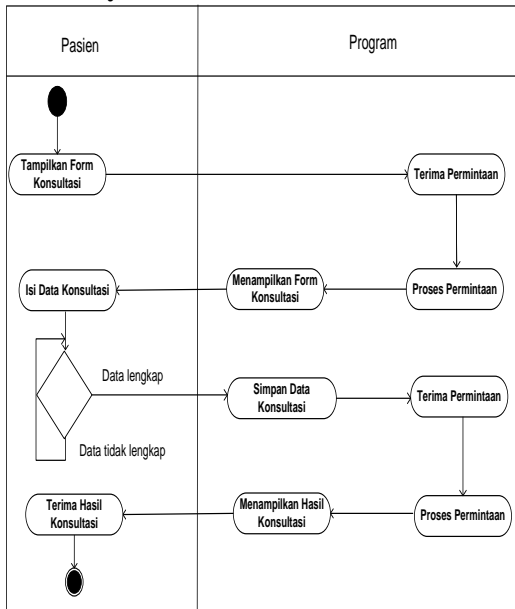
| Pasien | Program |
|---|---|

Tampilkan Form Konsultasi

Terima Permintaan

Proses Permintaan

Menampilkan Form Konsultasi

Isi Data Konsultasi

Data lengkap

Data tidak lengkap

Simpan Data Konsultasi

Terima Permintaan

Proses Permintaan

Menampilkan Hasil Konsultasi

Terima Hasil Konsultasi